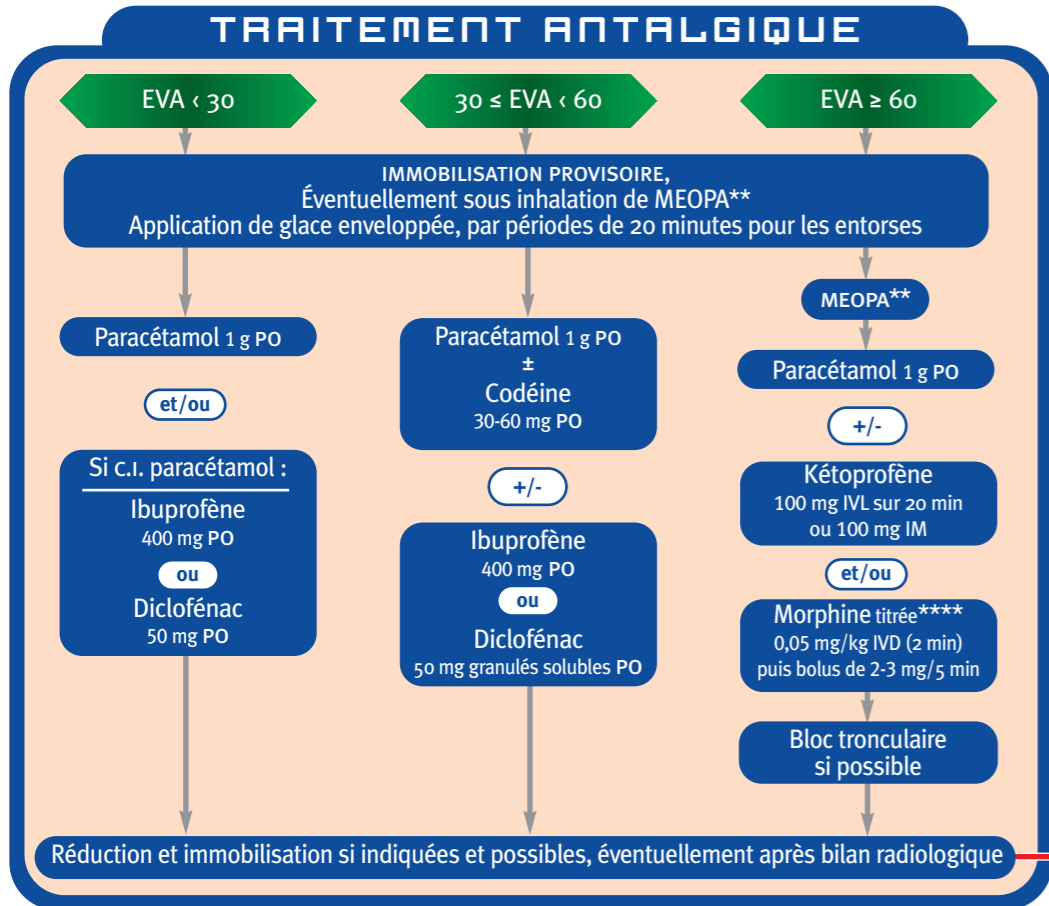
TRAITEMENT ANTALGIQUE

EVA ‹ 30

30 ≤ EVA ‹ 60

EVA ≥ 60

IMMOBILISATION PROVISOIRE,
Éventuellement sous inhalation de MEOPA**
Application de glace enveloppée, par périodes de 20 minutes pour les entorses

Paracétamol 1 g PO

et/ou

Si c.i. paracétamol :
Ibuprofène
400 mg PO
ou
Diclofénac
50 mg PO

Paracétamol 1 g PO
±
Codéine
30-60 mg PO

+/-

Ibuprofène
400 mg PO
ou
Diclofénac
50 mg granulés solubles PO

MEOPA**

Paracétamol 1 g PO

+/-

Kétoprofène
100 mg IVL sur 20 min
ou 100 mg IM

et/ou

Morphine titrée****
0,05 mg/kg IVD (2 min)
puis bolus de 2-3 mg/5 min

Bloc tronculaire
si possible

Réduction et immobilisation si indiquées et possibles, éventuellement après bilan radiologique